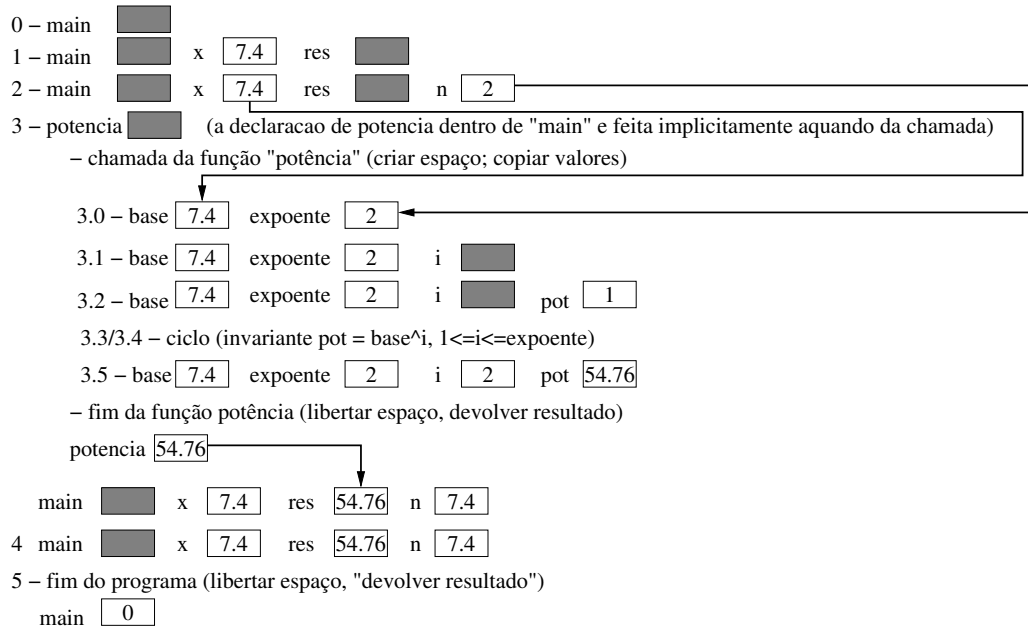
0 – main

1 – main x 7.4 res

2 – main x 7.4 res n 2

3 – potencia (a declaracao de potencia dentro de "main" e feita implicitamente aquando da chamada)

– chamada da função "potência" (criar espaço; copiar valores)

3.0 – base 7.4 expoente 2

3.1 – base 7.4 expoente 2 i

3.2 – base 7.4 expoente 2 i pot 1

3.3/3.4 – ciclo (invariante pot = base^i, 1<=i<=expoente)

3.5 – base 7.4 expoente 2 i 2 pot 54.76

– fim da função potência (libertar espaço, devolver resultado)

potencia 54.76

main x 7.4 res 54.76 n 7.4

4 main x 7.4 res 54.76 n 7.4

5 – fim do programa (libertar espaço, "devolver resultado")

main 0